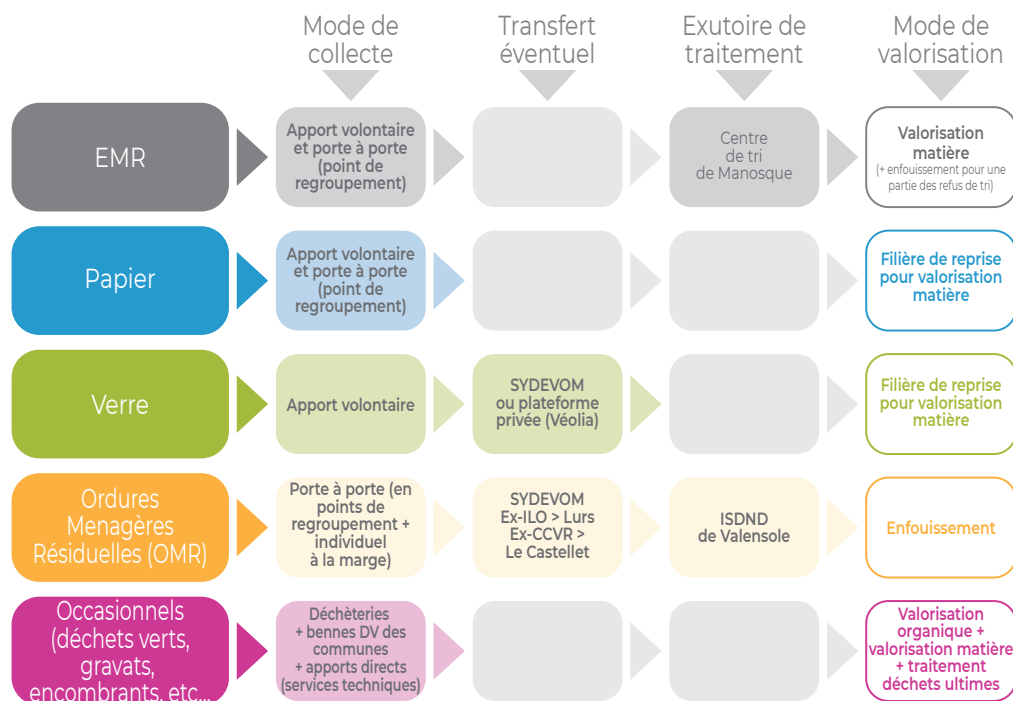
| | Mode de collecte | Transfert éventuel | Exutoire de traitement | Mode de valorisation |
|---|---|---|---|---|
| EMR | Apport volontaire et porte à porte (point de regroupement) | | Centre de tri de Manosque | Valorisation matière (+ enfouissement pour une partie des refus de tri) |
| Papier | Apport volontaire et porte à porte (point de regroupement) | | | Filière de reprise pour valorisation matière |
| Verre | Apport volontaire | SYDEVOM ou plateforme privée (Véolia) | | Filière de reprise pour valorisation matière |
| Ordures Menagères Résiduelles (OMR) | Porte à porte (en points de regroupement + individuel à la marge) | SYDEVOM Ex-ILO > Lurs Ex-CCVR > Le Castellet | ISDND de Valensole | Enfouissement |
| Occasionnels (déchets verts, gravats, encombrants, etc... | Déchèteries + bennes DV des communes + apports directs (services techniques) | | | Valorisation organique + valorisation matière + traitement déchets ultimes |